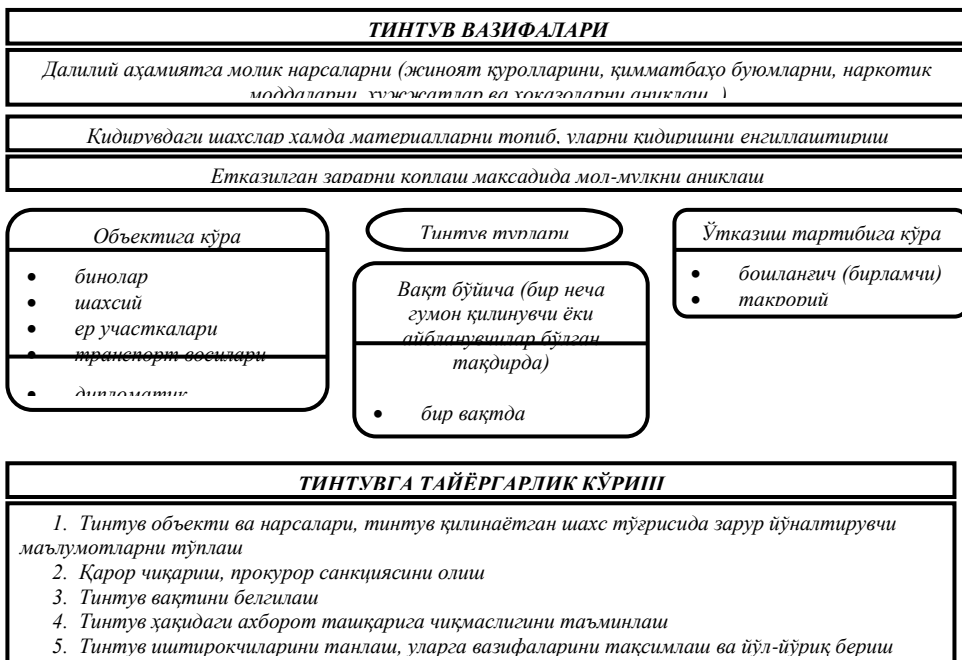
ТИНТУВ ВАЗИФАЛАРИ

Далилий аҳамиятга молик нарсаларни (жиноят қуролларини, қимматбаҳо буюмларни, наркотик моддаларни, хужжатлар ва хоказоларни аниклаш )

Кидирувдаги шахслар хамда материалларни топиб, уларни кидиришни енгиллаштириш

Етказилган зарарни коплаш максадида мол-мулкни аниклаш

Объектига кўра

- бинолар
- шахсий
- ер участкалари
- транспорт воситалари
- дипломатик

Тинтув турлари

Вақт бўйича (бир неча гумон қилинувчи ёки айбланувчилар бўлган тақдирда)

- бир вақтда

Ўтказиш тартибига кўра

- бошланғич (бирламчи)
- такрорий

ТИНТУВГА ТАЙЁРГАРЛИК КЎРИШ

1. Тинтув объекти ва нарсалари, тинтув қилинаётган шахс тўғрисида зарур йўналтирувчи маълумотларни тўплаш
2. Қарор чиқариш, прокурор санкциясини олиш
3. Тинтув вақтини белгилаш
4. Тинтув ҳақидаги ахборот ташқарига чиқмаслигини таъминлаш
5. Тинтув иштирокчиларини танлаш, уларга вазифаларини тақсимлаш ва йўл-йўриқ бериш